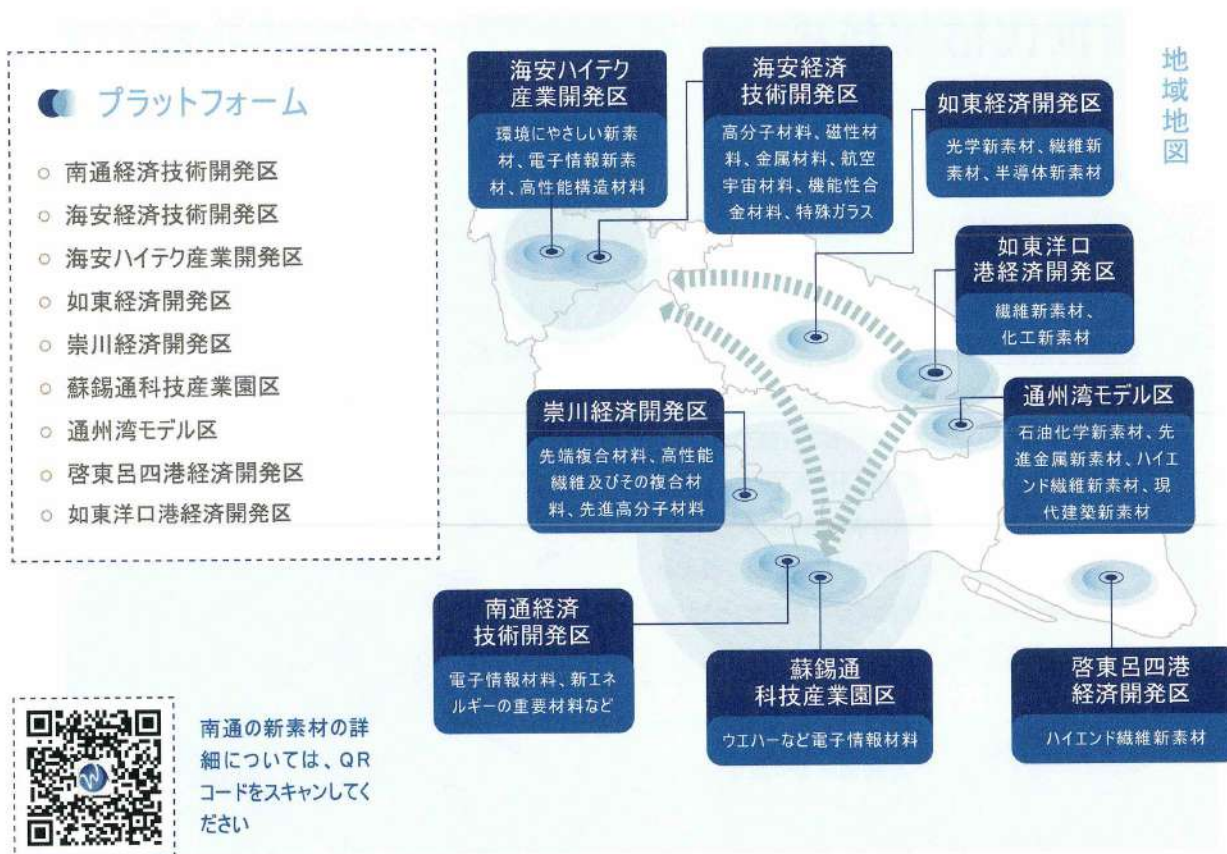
プラットフォーム

○ 南通経済技術開発区
○ 海安経済技術開発区
○ 海安ハイテク産業開発区
○ 如東経済開発区
○ 崇川経済開発区
○ 蘇錫通科技産業園区
○ 通州湾モデル区
○ 啓東呂四港経済開発区
○ 如東洋口港経済開発区

地域地図

海安ハイテク産業開発区
環境にやさしい新素材、電子情報新素材、高性能構造材料

海安経済技術開発区
高分子材料、磁性材料、金属材料、航空宇宙材料、機能性合金材料、特殊ガラス

如東経済開発区
光学新素材、繊維新素材、半導体新素材

如東洋口港経済開発区
繊維新素材、化工新素材

通州湾モデル区
石油化学新素材、先進金属新素材、ハイエンド繊維新素材、現代建築新素材

崇川経済開発区
先端複合材料、高性能繊維及びその複合材料、先進高分子材料

南通経済技術開発区
電子情報材料、新エネルギーの重要材料など

蘇錫通科技産業園区
ウエハーなど電子情報材料

啓東呂四港経済開発区
ハイエンド繊維新素材

南通の新素材の詳細については、QRコードをスキャンしてください